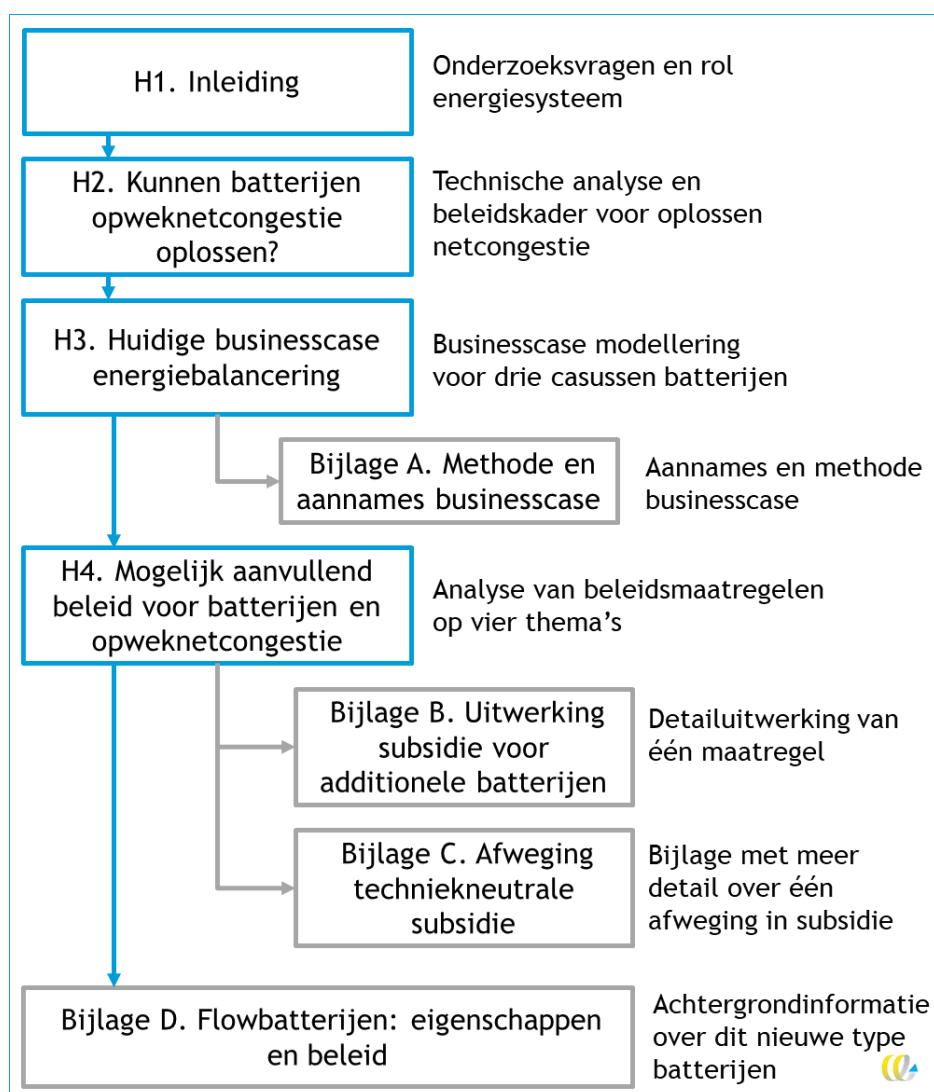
H1. Inleiding

Onderzoeksvragen en rol energiesysteem

H2. Kunnen batterijen opweknetcongestie oplossen?

Technische analyse en beleidskader voor oplossen netcongestie

H3. Huidige businesscase energiebalancering

Businesscase modellering voor drie casussen batterijen

Bijlage A. Methode en aannames businesscase

Aannames en methode businesscase

H4. Mogelijk aanvullend beleid voor batterijen en opweknetcongestie

Analyse van beleidsmaatregelen op vier thema's

Bijlage B. Uitwerking subsidie voor additionele batterijen

Detailuitwerking van één maatregel

Bijlage C. Afweging techniekneutrale subsidie

Bijlage met meer detail over één afweging in subsidie

Bijlage D. Flowbatterijen: eigenschappen en beleid

Achtergrondinformatie over dit nieuwe type batterijen